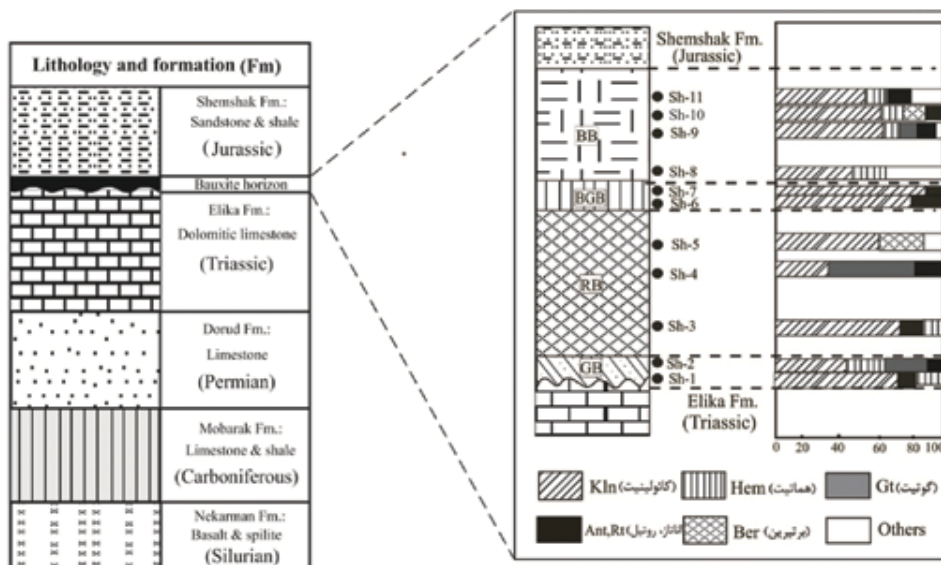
Lithology and formation (Fm)

Shemshak Fm.: Sandstone & shale (Jurassic)

Bauxite horizon

Elika Fm.: Dolomitic limestone (Triassic)

Dorud Fm.: Limestone (Permian)

Mobarak Fm.: Limestone & shale (Carboniferous)

Nekarman Fm.: Basalt & spilite (Silurian)

Shemshak Fm. (Jurassic)

BB

BGB

RB

GB

Sh-11

Sh-10

Sh-9

Sh-8

Sh-7

Sh-6

Sh-5

Sh-4

Sh-3

Sh-2

Sh-1

Elika Fm. (Triassic)

0 20 40 60 80 100

Kln (کائولینیت) Hem (هماتیت) Gt (گوتیت)

Ant,Rt (آناتاز، روتیل) Ber (برتیرین) Others